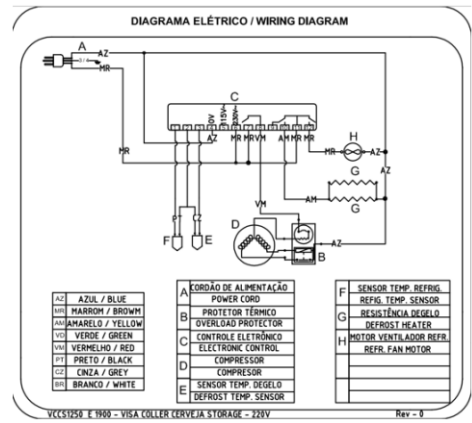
DIAGRAMA ELÉTRICO / WIRING DIAGRAM

A
AZ
MR
C
0V
115V
230V
AZ
MR
MR
VM
AM
MR
MR
H
MR
AZ
MR
AM
G
AZ
VM
PT
CZ
F
E
D
B
AZ

| AZ | AZUL / BLUE |
|---|---|
| MR | MARROM / BROWM |
| AM | AMARELO / YELLOW |
| VD | VERDE / GREEN |
| VM | VERMELHO / RED |
| PT | PRETO / BLACK |
| CZ | CINZA / GREY |
| BR | BRANCO / WHITE |

| A | CORDÃO DE ALIMENTAÇÃO / POWER CORD |
|---|---|
| B | PROTETOR TÉRMICO / OVERLOAD PROTECTOR |
| C | CONTROLE ELETRÔNICO / ELECTRONIC CONTROL |
| D | COMPRESSOR / COMPRESSOR |
| E | SENSOR TEMP. DEGELO / DEFROST TEMP. SENSOR |

| F | SENSOR TEMP. REFRIG. / REFIG. TEMP. SENSOR |
|---|---|
| G | RESISTÊNCIA DEGELO / DEFROST HEATER |
| H | MOTOR VENTILADOR REFR. / REFR. FAN MOTOR |

VCCS1250 E 1900 - VISA COLLER CERVEJA STORAGE - 220V
Rev - 0